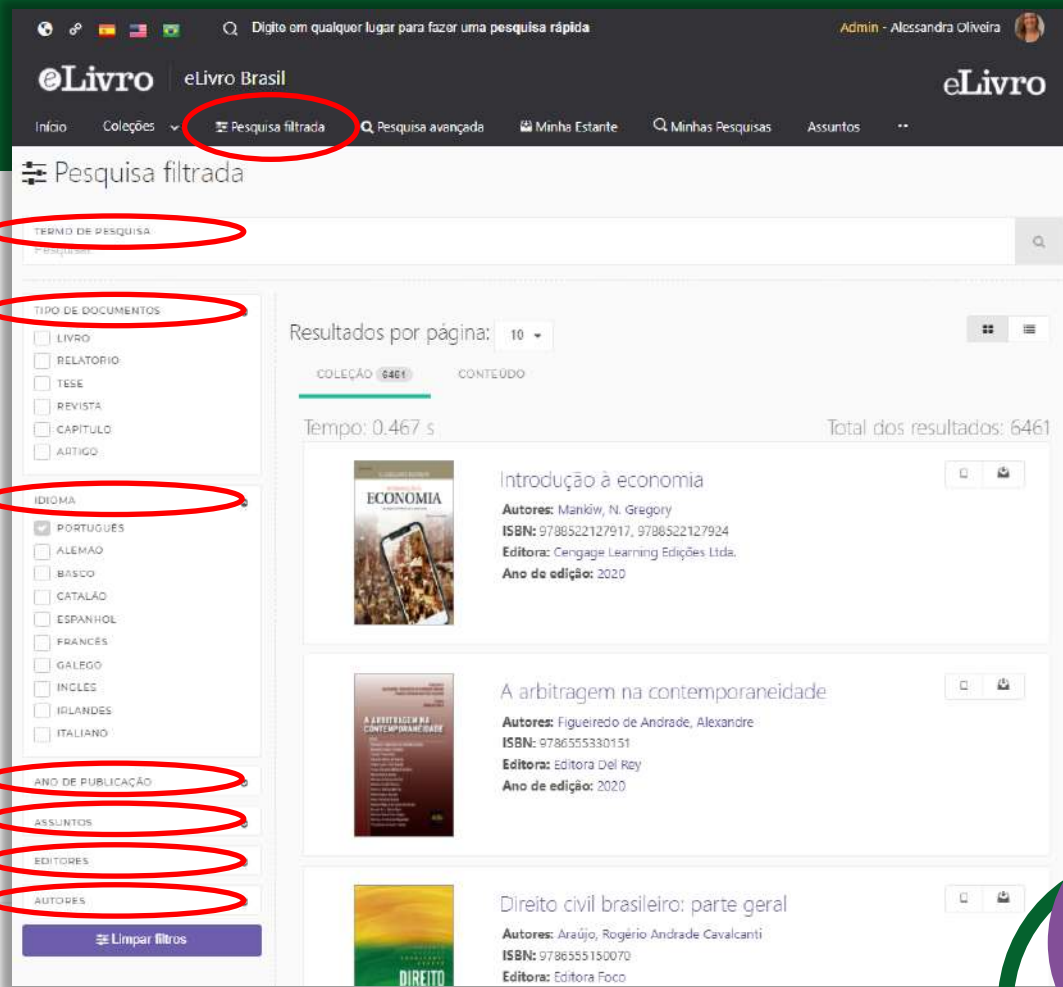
Digite em qualquer lugar para fazer uma pesquisa rápida

Admin - Alessandra Oliveira

eLivro | eLivro Brasil

eLivro

Início Coleções Pesquisa filtrada Pesquisa avançada Minha Estante Minhas Pesquisas Assuntos ··

Pesquisa filtrada

TERMO DE PESQUISA
Pesquisar

TIPO DE DOCUMENTOS
LIVRO
RELATORIO
TESE
REVISTA
CAPITULO
ARTIGO

IDIOMA
PORTUGUÊS
ALEMÃO
BASCO
CATALÃO
ESPANHOL
FRANCÊS
GALEGO
INGLÊS
IRLANDÊS
ITALIANO

ANO DE PUBLICAÇÃO
ASSUNTOS
EDITORES
AUTORES

Limpar filtros

Resultados por página: 10

COLEÇÃO 6461 CONTEÚDO

Tempo: 0.467 s

Total dos resultados: 6461

ECONOMIA

Introdução à economia
Autores: Mankiw, N. Gregory
ISBN: 9788522127917, 9788522127924
Editora: Cengage Learning Edições Ltda.
Ano de edição: 2020

A ARBITRAGEM NA CONTEMPORANEIDADE

A arbitragem na contemporaneidade
Autores: Figueiredo de Andrade, Alexandre
ISBN: 9786555330151
Editora: Editora Del Rey
Ano de edição: 2020

DIREITO

Direito civil brasileiro: parte geral
Autores: Araújo, Rogério Andrade Cavalcanti
ISBN: 9786555150070
Editora: Editora Foco